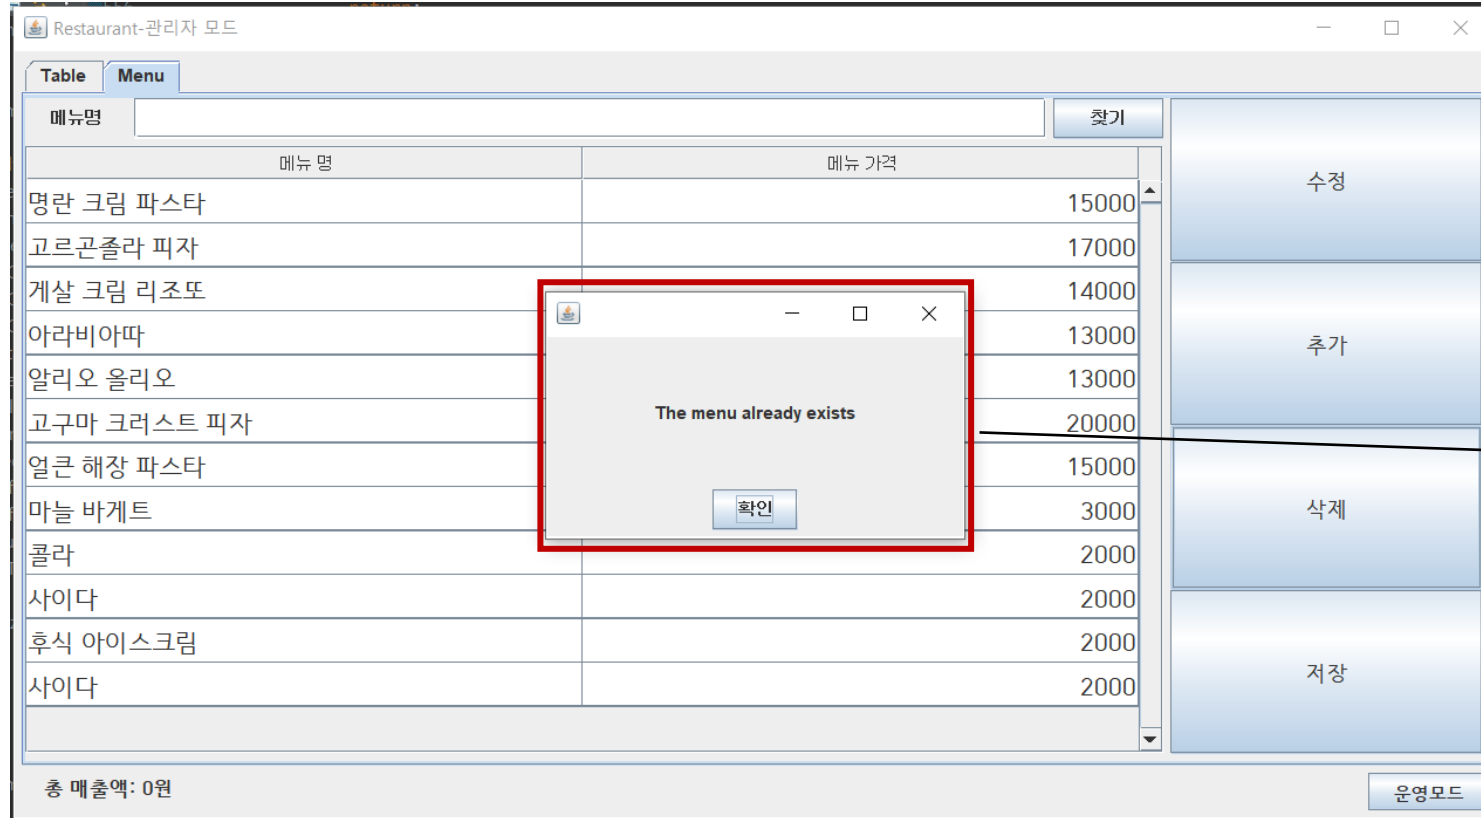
Restaurant-관리자 모드

Table Menu

메뉴명 찾기

| 메뉴 명 | 메뉴 가격 |
|---|---|
| 명란 크림 파스타 | 15000 |
| 고르곤졸라 피자 | 17000 |
| 게살 크림 리조또 | 14000 |
| 아라비아따 | 13000 |
| 알리오 올리오 | 13000 |
| 고구마 크러스트 피자 | 20000 |
| 얼큰 해장 파스타 | 15000 |
| 마늘 바게트 | 3000 |
| 콜라 | 2000 |
| 사이다 | 2000 |
| 후식 아이스크림 | 2000 |
| 사이다 | 2000 |

The menu already exists

확인

수정
추가
삭제
저장

총 매출액: 0원

운영모드